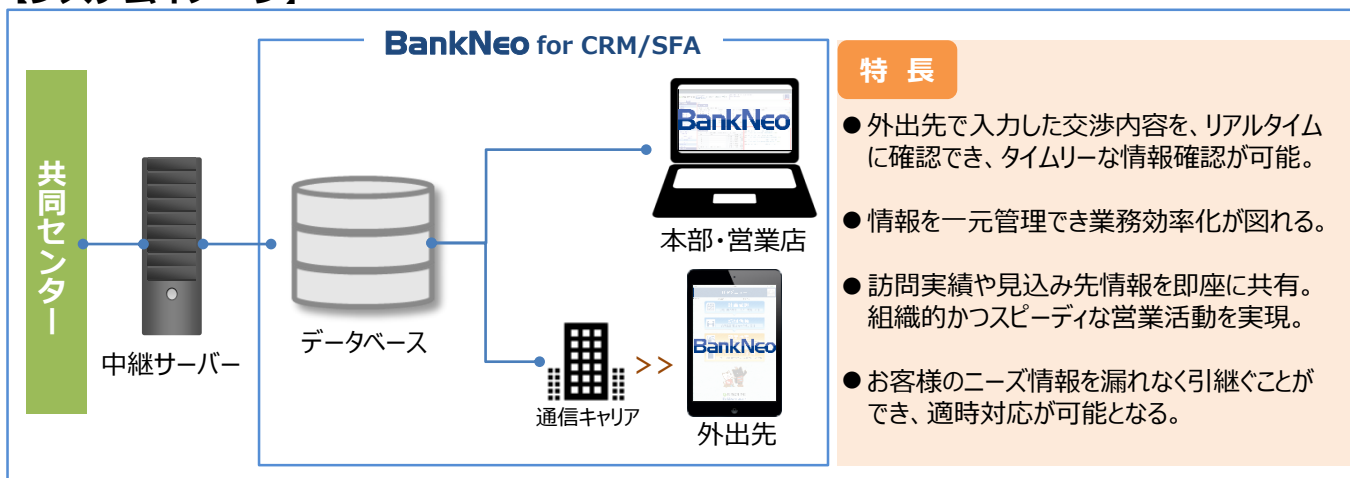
【システムイメージ】

共同センター

中継サーバー

BankNeo for CRM/SFA

データベース

BankNeo

本部・営業店

通信キャリア

>>

BankNeo

外出先

特 長

● 外出先で入力した交渉内容を、リアルタイムに確認でき、タイムリーな情報確認が可能。

● 情報を一元管理でき業務効率化が図れる。

● 訪問実績や見込み先情報を即座に共有。組織的かつスピーディな営業活動を実現。

● お客様のニーズ情報を漏れなく引継ぐことができ、適時対応が可能となる。